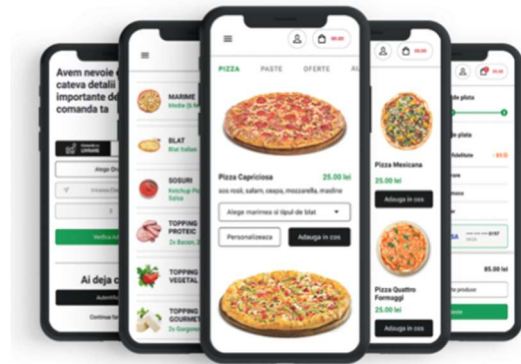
Avem nevoie de cateva detalii importante de comanda ta

LIVRARE

Alege Ad

Verifica Ad

Ai deja c

Autentifica

Continua fara

MARIME
Medie (3

BLAT
Blat Italian

SOSURI
Ketchup Pu
Salsa

TOPPING
PROTEIC
2x Bacon, 2

TOPPING
VEGETAL

TOPPING
GOURMET
2x Gorgon

PIZZA PASTE OFERTE A

Pizza Capriciosa 25.00 lei

sos rosii, salam, ceapa, mozzarella, masline

Alege marimea si tipul de blat

Personalizeaza

Adauga in cos

Pizza Mexicana

25.00 lei

Adauga in cos

Pizza Quattro Formaggi

25.00 lei

Adauga in cos

de plata

de plata

85.00 lei